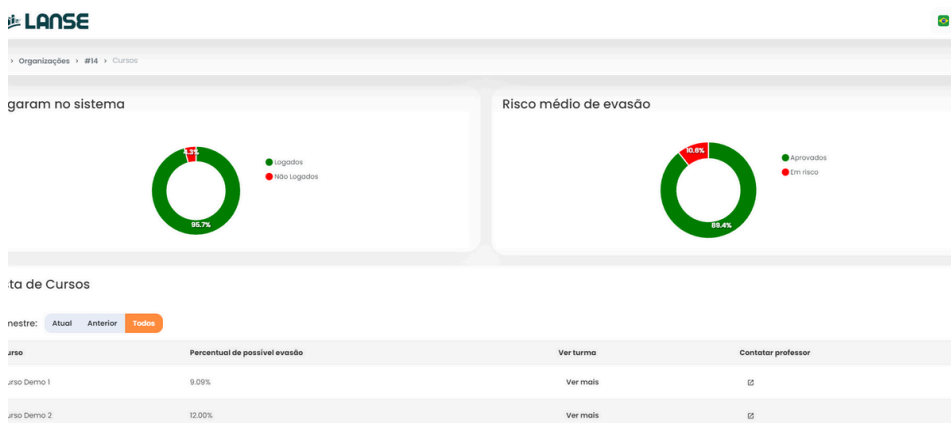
LANSE

> Organizações > #14 > Cursos

garam no sistema

4.3%

95.7%

Logados
Não Logados

Risco médio de evasão

10.6%

89.4%

Aprovados
Em risco

ta de Cursos

nestre: Atual Anterior Todos

| urso | Percentual de possível evasão | Ver turma | Contatar professor |
|---|---|---|---|
| urso Demo 1 | 9.09% | Ver mais | |
| urso Demo 2 | 12.00% | Ver mais | |